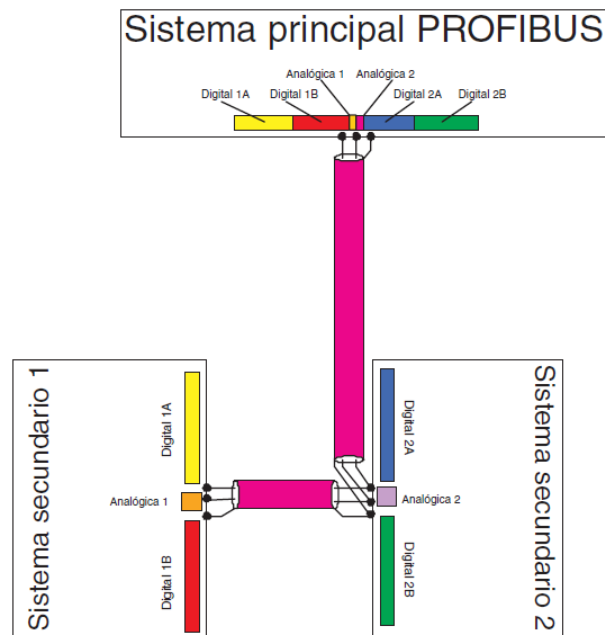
Sistema principal PROFIBUS

Analógica 1
Analógica 2
Digital 1A
Digital 1B
Digital 2A
Digital 2B

Sistema secundario 1

Digital 1A
Analógica 1
Digital 1B

Sistema secundario 2

Digital 2A
Analógica 2
Digital 2B